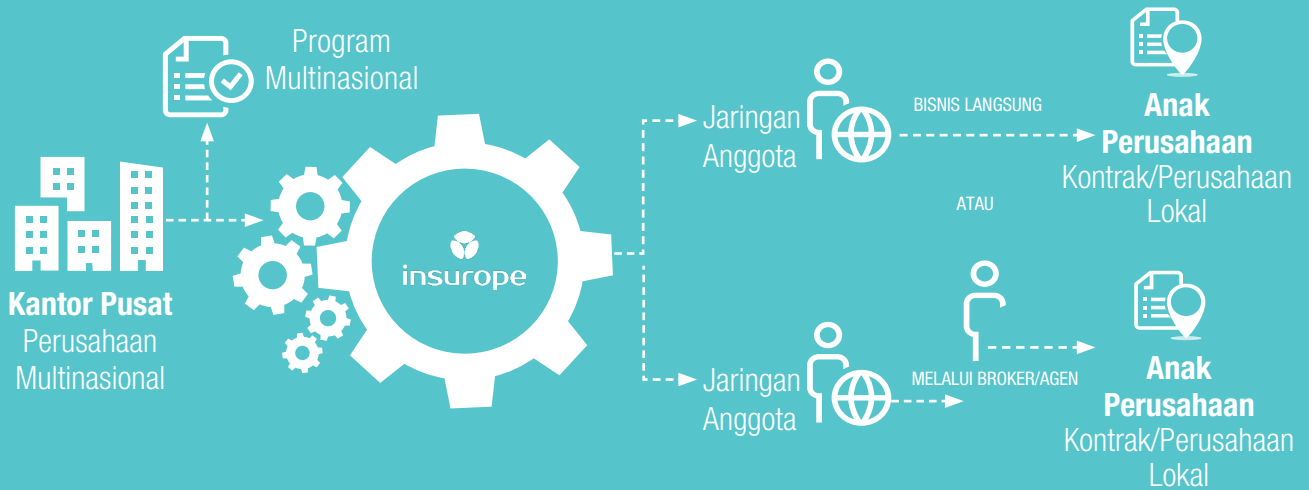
Program Multinasional

Kantor Pusat
Perusahaan Multinasional

insurope

Jaringan Anggota

BISNIS LANGSUNG

Anak Perusahaan
Kontrak/Perusahaan Lokal

ATAU

Jaringan Anggota

MELALUI BROKER/AGEN

Anak Perusahaan
Kontrak/Perusahaan Lokal